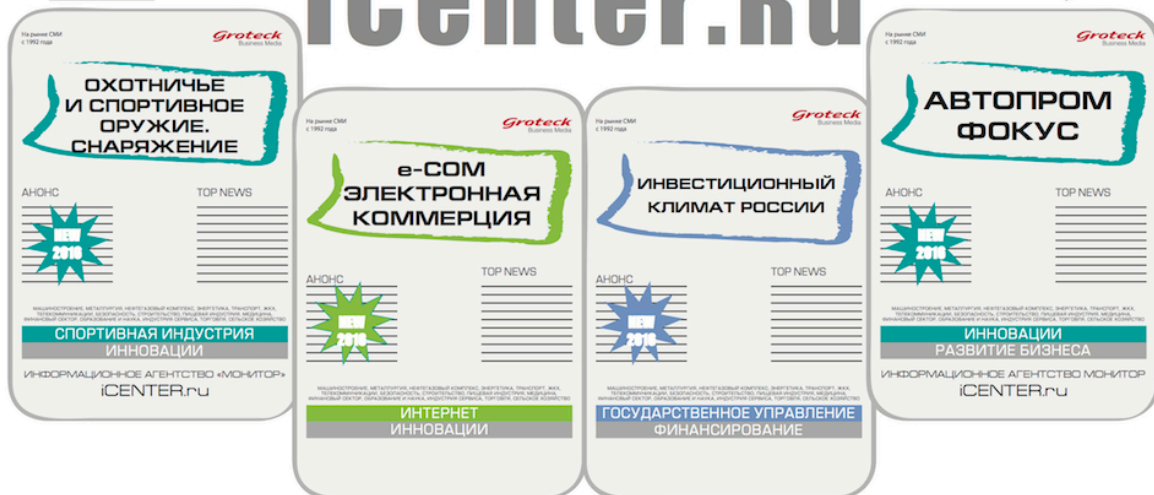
iCenter.ru

На рынке СМИ с 1992 года
Groteck Business Media
ОХОТНИЧЬЕ И СПОРТИВНОЕ ОРУЖИЕ. СНАРЯЖЕНИЕ
АНОНС
TOP NEWS
NEW 2010
МАШИНОСТРОЕНИЕ, МЕТАЛЛУРГИЯ, НЕФТЕГАЗОВЫЙ КОМПЛЕКС, ЭНЕРГЕТИКА, ТРАНСПОРТ, ЖКХ, ТЕЛЕКОММУНИКАЦИИ, БЕЗОПАСНОСТЬ, СТРОИТЕЛЬСТВО, ПИЩЕВАЯ ИНДУСТРИЯ, МЕДИЦИНА, ФИНАНСОВЫЙ СЕКТОР, ОБРАЗОВАНИЕ И НАУКА, ИНДУСТРИЯ СЕРВИСА, ТОРГОВЛЯ, СЕЛЬСКОЕ ХОЗЯЙСТВО
СПОРТИВНАЯ ИНДУСТРИЯ
ИННОВАЦИИ
ИНФОРМАЦИОННОЕ АГЕНТСТВО «МОНИТОР»
iCENTER.ru

На рынке СМИ с 1992 года
Groteck Business Media
e-COM ЭЛЕКТРОННАЯ КОММЕРЦИЯ
АНОНС
TOP NEWS
NEW 2010
МАШИНОСТРОЕНИЕ, МЕТАЛЛУРГИЯ, НЕФТЕГАЗОВЫЙ КОМПЛЕКС, ЭНЕРГЕТИКА, ТРАНСПОРТ, ЖКХ, ТЕЛЕКОММУНИКАЦИИ, БЕЗОПАСНОСТЬ, СТРОИТЕЛЬСТВО, ПИЩЕВАЯ ИНДУСТРИЯ, МЕДИЦИНА, ФИНАНСОВЫЙ СЕКТОР, ОБРАЗОВАНИЕ И НАУКА, ИНДУСТРИЯ СЕРВИСА, ТОРГОВЛЯ, СЕЛЬСКОЕ ХОЗЯЙСТВО
ИНТЕРНЕТ
ИННОВАЦИИ

На рынке СМИ с 1992 года
Groteck Business Media
ИНВЕСТИЦИОННЫЙ КЛИМАТ РОССИИ
АНОНС
TOP NEWS
NEW 2010
МАШИНОСТРОЕНИЕ, МЕТАЛЛУРГИЯ, НЕФТЕГАЗОВЫЙ КОМПЛЕКС, ЭНЕРГЕТИКА, ТРАНСПОРТ, ЖКХ, ТЕЛЕКОММУНИКАЦИИ, БЕЗОПАСНОСТЬ, СТРОИТЕЛЬСТВО, ПИЩЕВАЯ ИНДУСТРИЯ, МЕДИЦИНА, ФИНАНСОВЫЙ СЕКТОР, ОБРАЗОВАНИЕ И НАУКА, ИНДУСТРИЯ СЕРВИСА, ТОРГОВЛЯ, СЕЛЬСКОЕ ХОЗЯЙСТВО
ГОСУДАРСТВЕННОЕ УПРАВЛЕНИЕ
ФИНАНСИРОВАНИЕ

На рынке СМИ с 1992 года
Groteck Business Media
АВТОПРОМ ФОКУС
АНОНС
TOP NEWS
NEW 2010
МАШИНОСТРОЕНИЕ, МЕТАЛЛУРГИЯ, НЕФТЕГАЗОВЫЙ КОМПЛЕКС, ЭНЕРГЕТИКА, ТРАНСПОРТ, ЖКХ, ТЕЛЕКОММУНИКАЦИИ, БЕЗОПАСНОСТЬ, СТРОИТЕЛЬСТВО, ПИЩЕВАЯ ИНДУСТРИЯ, МЕДИЦИНА, ФИНАНСОВЫЙ СЕКТОР, ОБРАЗОВАНИЕ И НАУКА, ИНДУСТРИЯ СЕРВИСА, ТОРГОВЛЯ, СЕЛЬСКОЕ ХОЗЯЙСТВО
ИННОВАЦИИ
РАЗВИТИЕ БИЗНЕСА
ИНФОРМАЦИОННОЕ АГЕНТСТВО МОНИТОР
iCENTER.ru